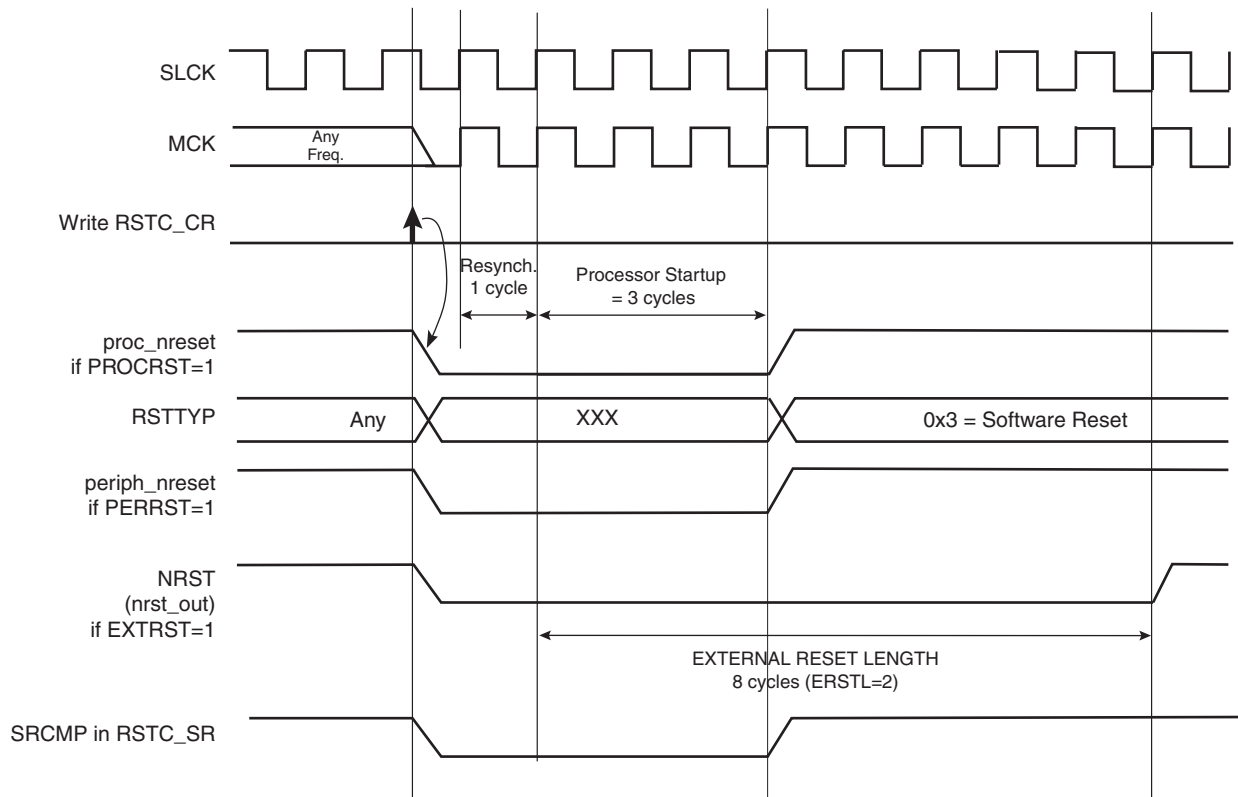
SLCK

MCK

Any Freq.

Write RSTC_CR

Resynch. 1 cycle

Processor Startup = 3 cycles

proc_nreset if PROCRST=1

RSTTYP

Any

XXX

0x3 = Software Reset

periph_nreset if PERRST=1

NRST (nrst_out) if EXTRST=1

EXTERNAL RESET LENGTH 8 cycles (ERSTL=2)

SRCMP in RSTC_SR